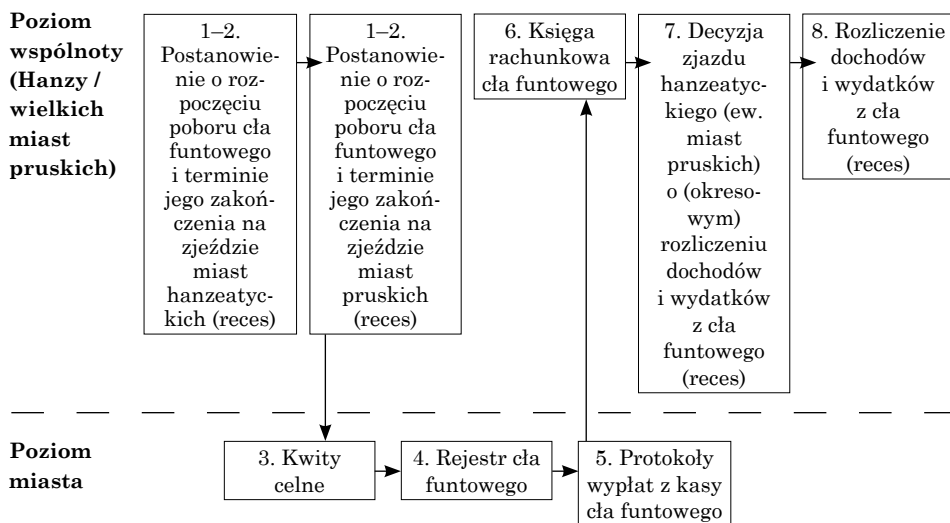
Poziom wspólnoty (Hanzy / wielkich miast pruskich)

1–2. Postanowienie o rozpoczęciu poboru cła funtowego i terminie jego zakończenia na zjeździe miast hanzeatyckich (reces)

1–2. Postanowienie o rozpoczęciu poboru cła funtowego i terminie jego zakończenia na zjeździe miast pruskich (reces)

6. Księga rachunkowa cła funtowego

7. Decyzja zjazdu hanzeatyckiego (ew. miast pruskich) o (okresowym) rozliczeniu dochodów i wydatków z cła funtowego (reces)

8. Rozliczenie dochodów i wydatków z cła funtowego (reces)

Poziom miasta

3. Kwity celne

4. Rejestr cła funtowego

5. Protokoły wypłat z kasy cła funtowego